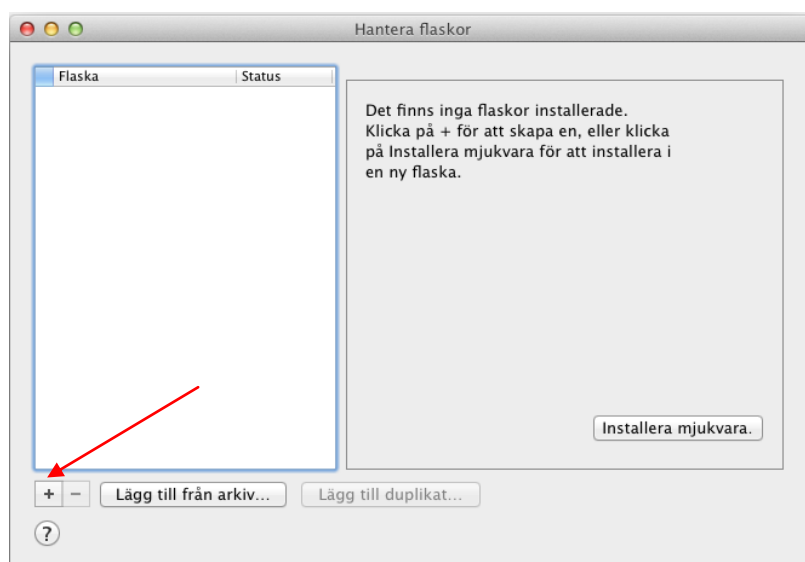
Hantera flaskor

| Flaska | Status |
|---|---|

Det finns inga flaskor installerade. Klicka på + för att skapa en, eller klicka på Installera mjukvara för att installera i en ny flaska.

Installera mjukvara.

+ −

Lägg till från arkiv...

Lägg till duplikat...

?